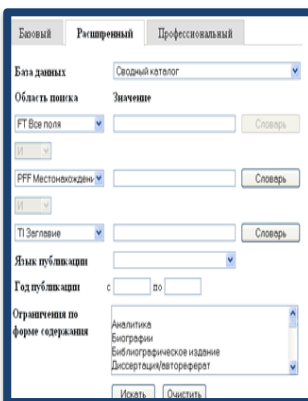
Базовый Расширенный Профессиональный

База данных Сводный каталог

Область поиска Значение

FT Все поля Словарь

И

PFF Местонахождени Словарь

И

TI Заглавие Словарь

Язык публикации

Год публикации с по

Ограничения по форме содержания

Аналитика
Биографии
Библиографическое издание
Диссертация/автореферат

Искать Очистить